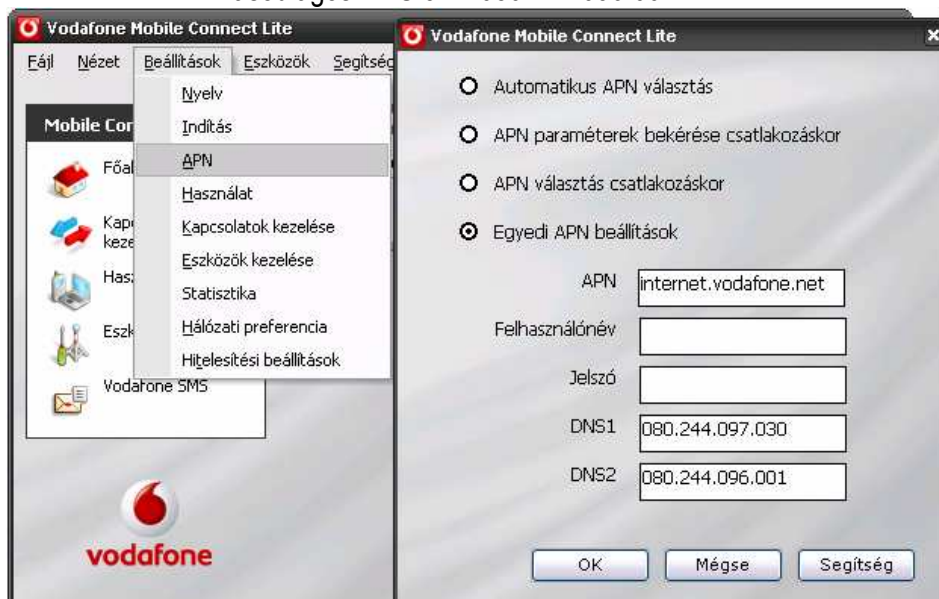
Vodafone Mobile Connect Lite
Fájl Nézet Beállítások Eszközök Segítség
Nyelv
Indítás
APN
Használat
Kapcsolatok kezelése
Eszközök kezelése
Statisztika
Hálózati preferencia
Hitelesítési beállítások
Mobile Co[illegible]
Főa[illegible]
Kap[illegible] keze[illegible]
Has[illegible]
Eszk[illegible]
Vodafone SMS
vodafone

Vodafone Mobile Connect Lite
Automatikus APN választás
APN paraméterek bekérése csatlakozáskor
APN választás csatlakozáskor
Egyedi APN beállítások
APN internet.vodafone.net
Felhasználónév
Jelszó
DNS1 080.244.097.030
DNS2 080.244.096.001
OK Mégse Segítség